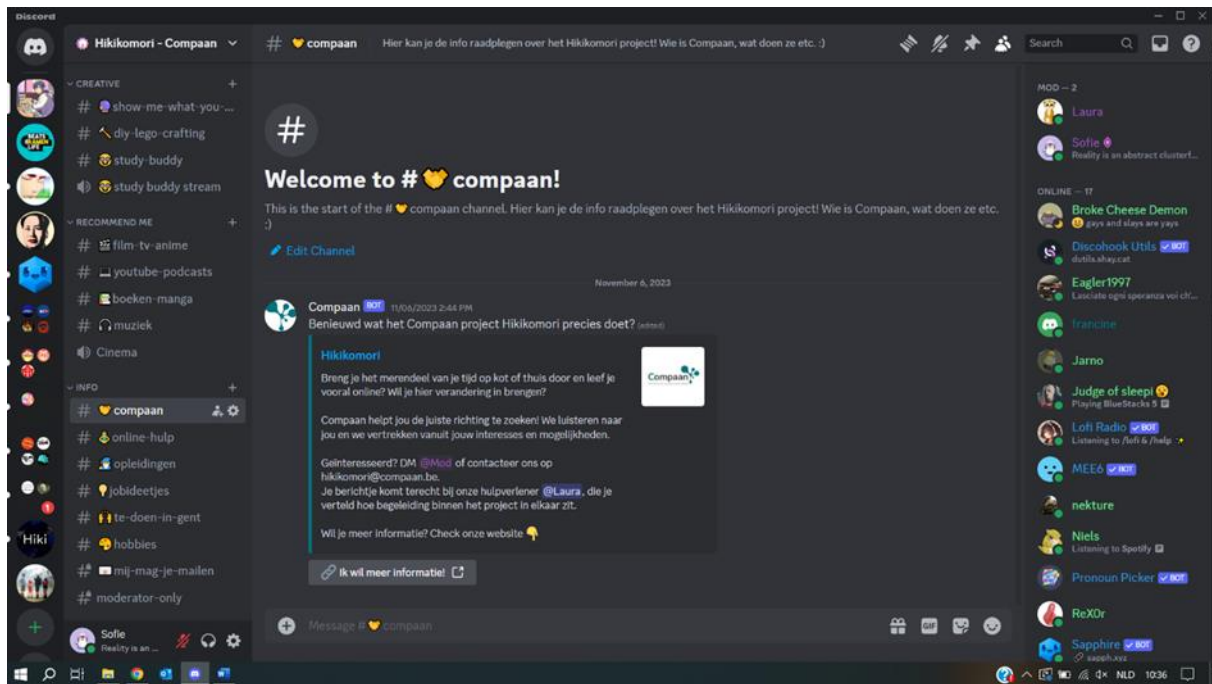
Discord

Hikikomori - Compaan

CREATIVE
# show-me-what-you-...
# diy-lego-crafting
# study-buddy
study buddy stream
RECOMMEND ME
# film-tv-anime
# youtube-podcasts
# boeken-manga
# muziek
Cinema
INFO
# compaan
# online-hulp
# opleidingen
# jobideetjes
# te-doen-in-gent
# hobbies
# mij-mag-je-mailen
# moderator-only

Sofie
Reality is an ...

# compaan Hier kan je de info raadplegen over het Hikikomori project! Wie is Compaan, wat doen ze etc. :)

Search

Welcome to # compaan!
This is the start of the # compaan channel. Hier kan je de info raadplegen over het Hikikomori project! Wie is Compaan, wat doen ze etc. :)

Edit Channel

November 6, 2023

Compaan BOT 11/06/2023 2:44 PM
Benieuwd wat het Compaan project Hikikomori precies doet? (edited)

Hikikomori
Breng je het merendeel van je tijd op kot of thuis door en leef je vooral online? Wil je hier verandering in brengen?

Compaan helpt jou de juiste richting te zoeken! We luisteren naar jou en we vertrekken vanuit jouw interesses en mogelijkheden.

Geïnteresseerd? DM @Mod of contacteer ons op hikikomori@compaan.be.
Je berichtje komt terecht bij onze hulpverlener @Laura, die je verteld hoe begeleiding binnen het project in elkaar zit.

Wil je meer informatie? Check onze website

Compaan

Ik wil meer informatie!

Message # compaan

MOD — 2
Laura
Sofie
Reality is an abstract clusterf...
ONLINE — 17
Broke Cheese Demon
gays and slays are yays
Discohook Utils BOT
dutils.shay.cat
Eagler1997
Lasciate ogni speranza voi ch'...
francine
Jarno
Judge of sleepi
Playing BlueStacks 5
Lofi Radio BOT
Listening to /lofi & /help
MEE6 BOT
nekture
Niels
Listening to Spotify
Pronoun Picker BOT
ReX0r
Sapphire BOT
sapph.xyz

Hiki

NLD 10:36